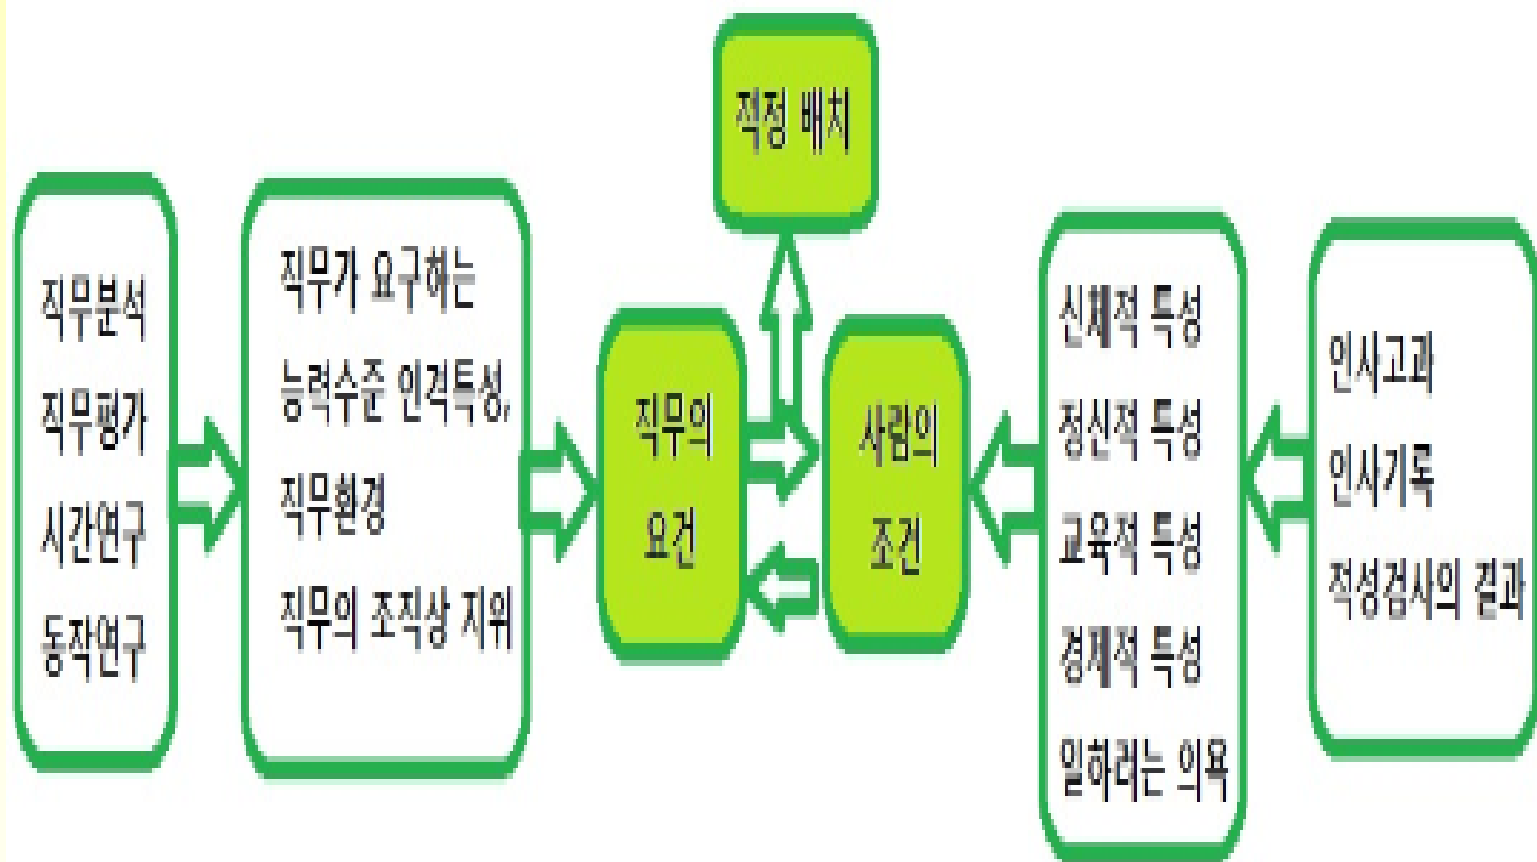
직무분석
직무평가
시간연구
동작연구

직무가 요구하는
능력수준 인격특성,
직무환경
직무의 조직상 지위

직무의
요건

적정 배치

사람의
조건

신체적 특성
정신적 특성
교육적 특성
경제적 특성
일하려는 의욕

인사고과
인사기록
적성검사의 결과